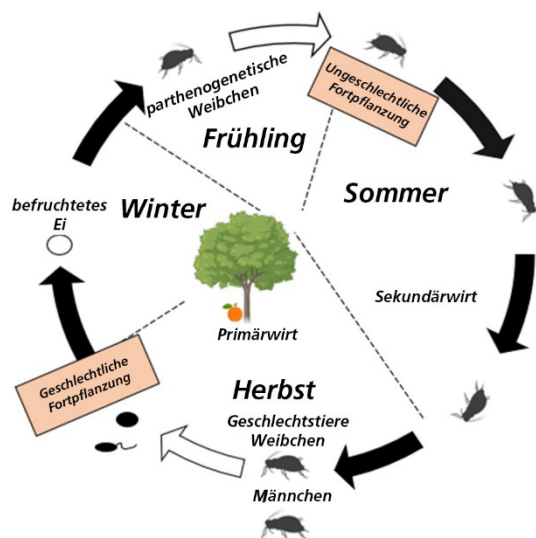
parthenogenetische Weibchen

Ungeschlechtliche Fortpflanzung

Frühling

Sommer

befruchtetes Ei

Winter

Sekundärwirt

Primärwirt

Herbst

Geschlechtliche Fortpflanzung

Geschlechtstiere Weibchen

Männchen